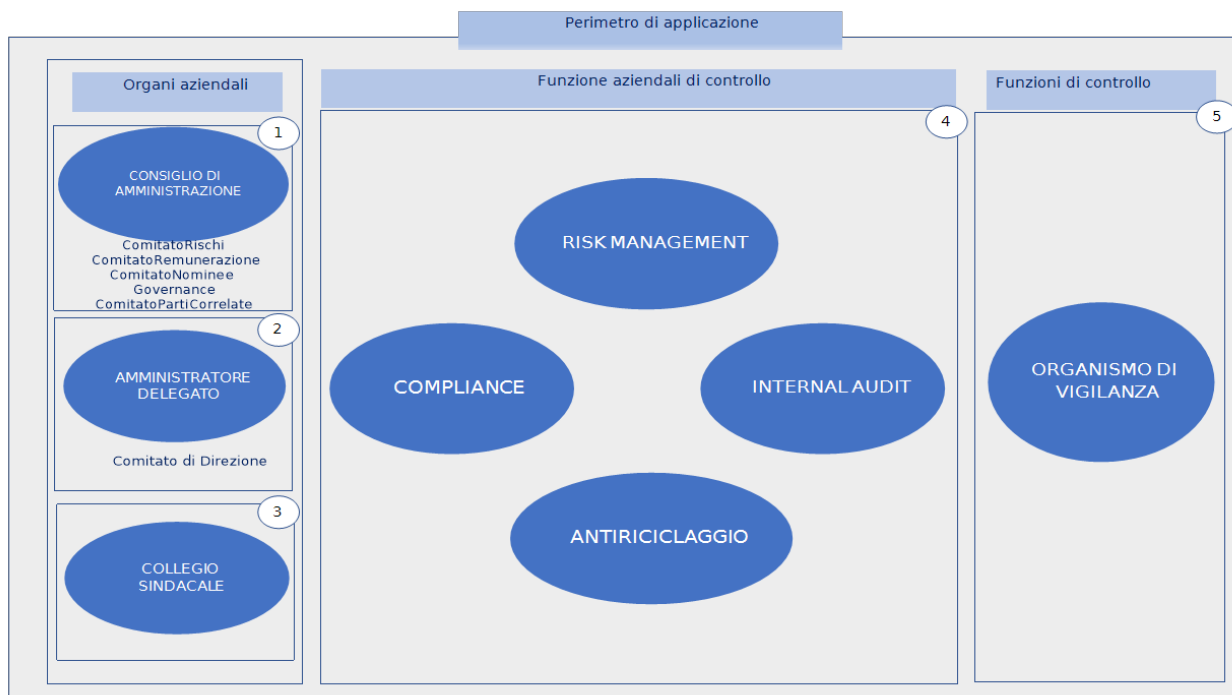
Perimetro di applicazione

Organi aziendali

1

CONSIGLIO DI AMMINISTRAZIONE

ComitatoRischi
ComitatoRemunerazione
ComitatoNominee
Governance
ComitatoPartiCorrelate

2

AMMINISTRATORE DELEGATO

Comitato di Direzione

3

COLLEGIO SINDACALE

Funzione aziendali di controllo

4

RISK MANAGEMENT

COMPLIANCE

INTERNAL AUDIT

ANTIRICICLAGGIO

Funzioni di controllo

5

ORGANISMO DI VIGILANZA